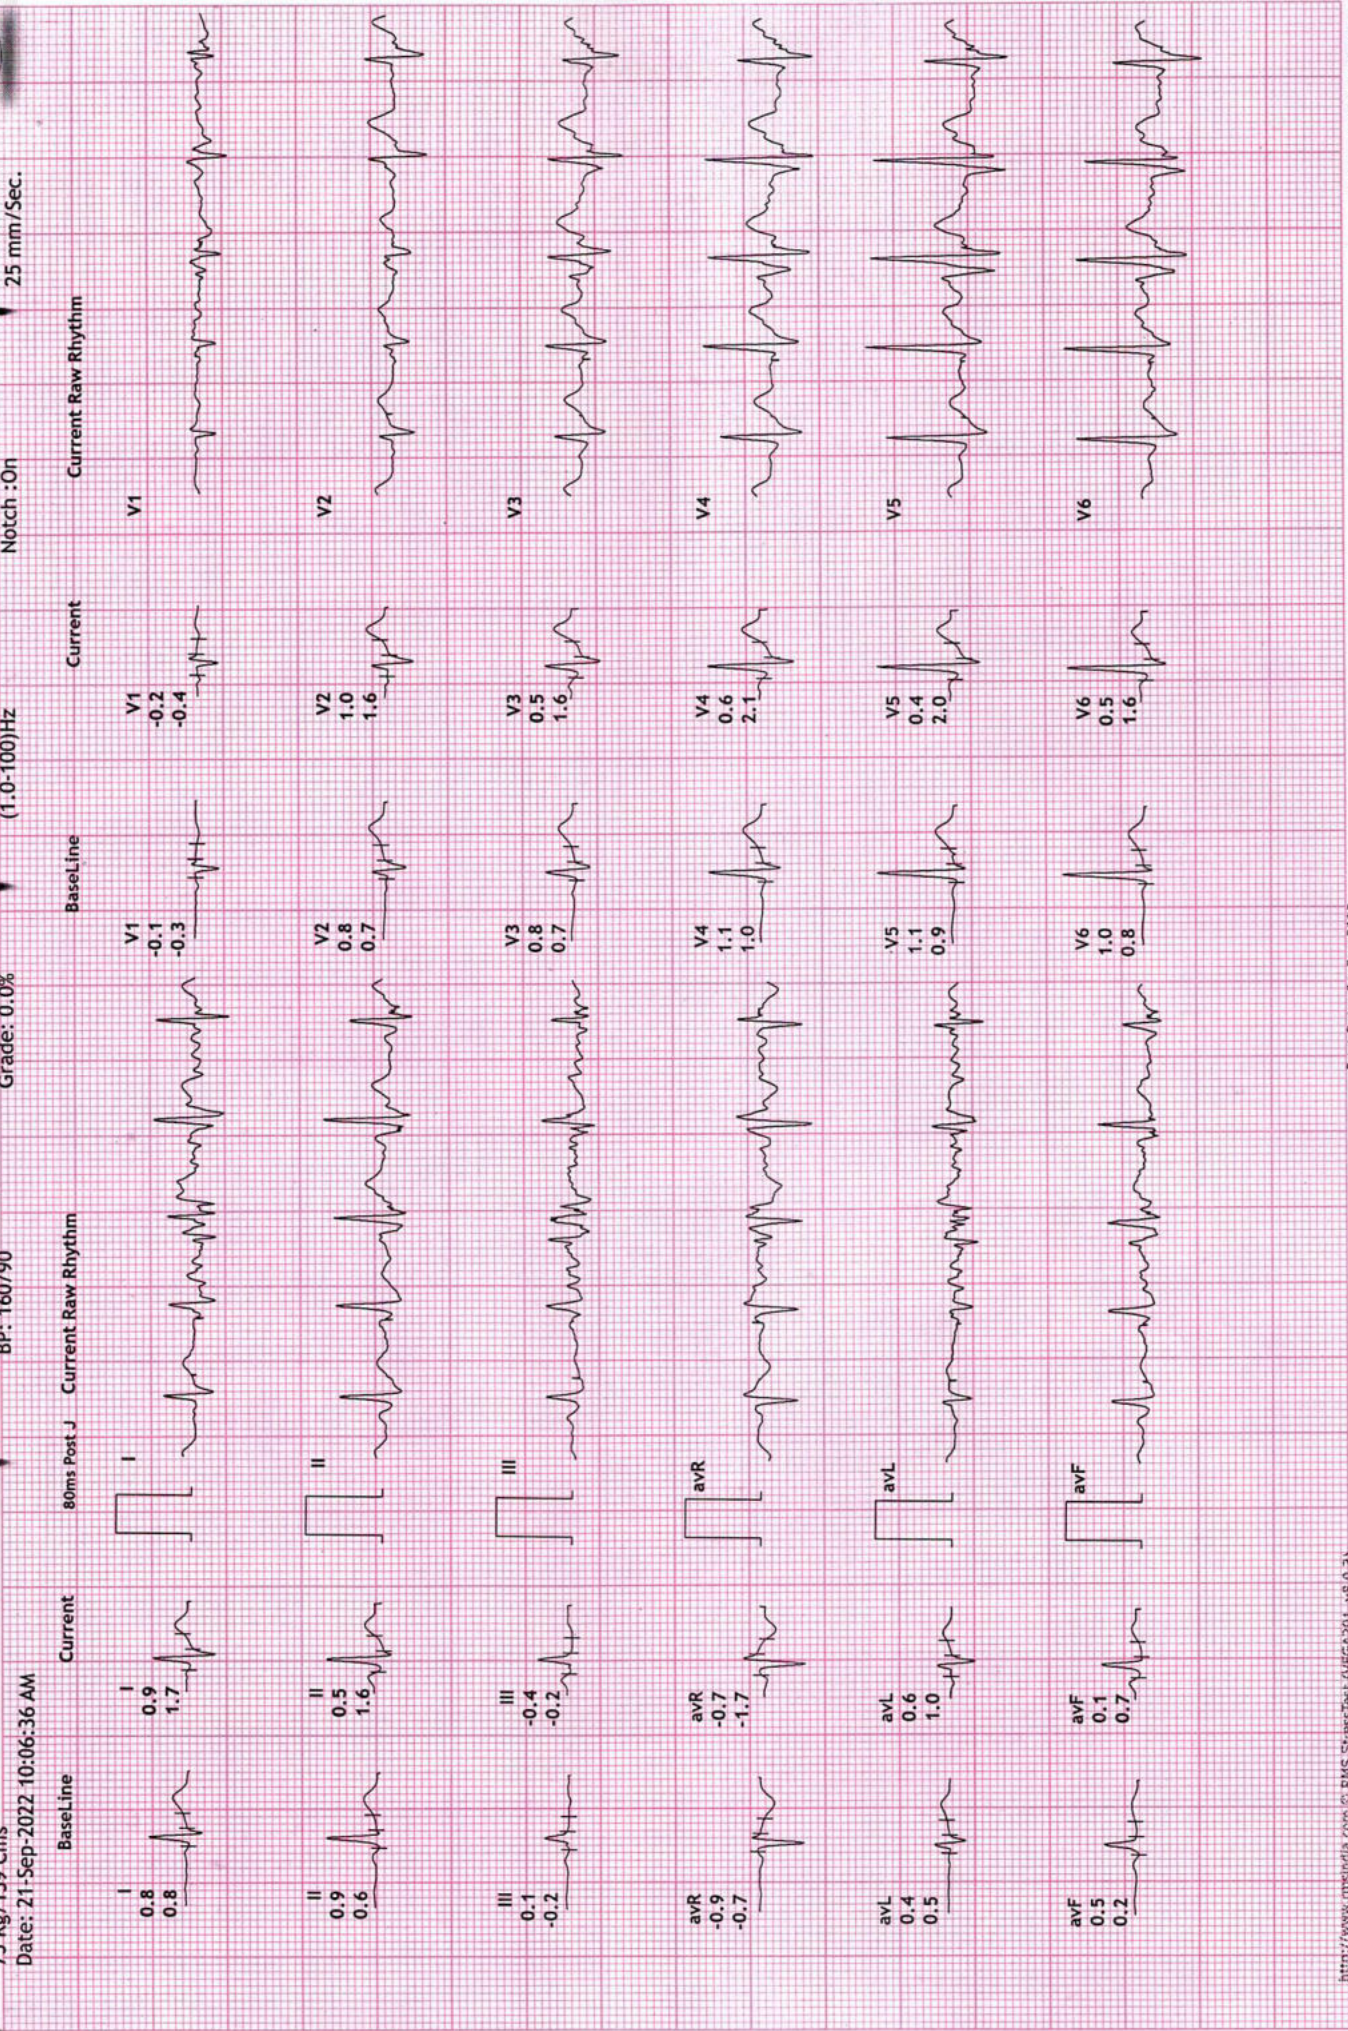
75 Kg/ 159 Cms
Date: 21-Sep-2022 10:06:36 AM
BP: 160/90
Grade: 0.0%
(1.0-100)Hz
Notch :On
25 mm/Sec.

BaseLine
I 0.8 0.8
II 0.9 0.6
III 0.1 -0.2
avR -0.9 -0.7
avL 0.4 0.5
avF 0.5 0.2

Current
I 0.9 1.7
II 0.5 1.6
III -0.4 -0.2
avR -0.7 -1.7
avL 0.6 1.0
avF 0.1 0.7

80ms Post J
Current Raw Rhythm
I
II
III
avR
avL
avF

BaseLine
V1 -0.1 -0.3
V2 0.8 0.7
V3 0.8 0.7
V4 1.1 1.0
V5 1.1 0.9
V6 1.0 0.8

Current
V1 -0.2 -0.4
V2 1.0 1.6
V3 0.5 1.6
V4 0.6 2.1
V5 0.4 2.0
V6 0.5 1.6

Current Raw Rhythm
V1
V2
V3
V4
V5
V6

http://www.rmsindia.com © RMS StressTest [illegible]